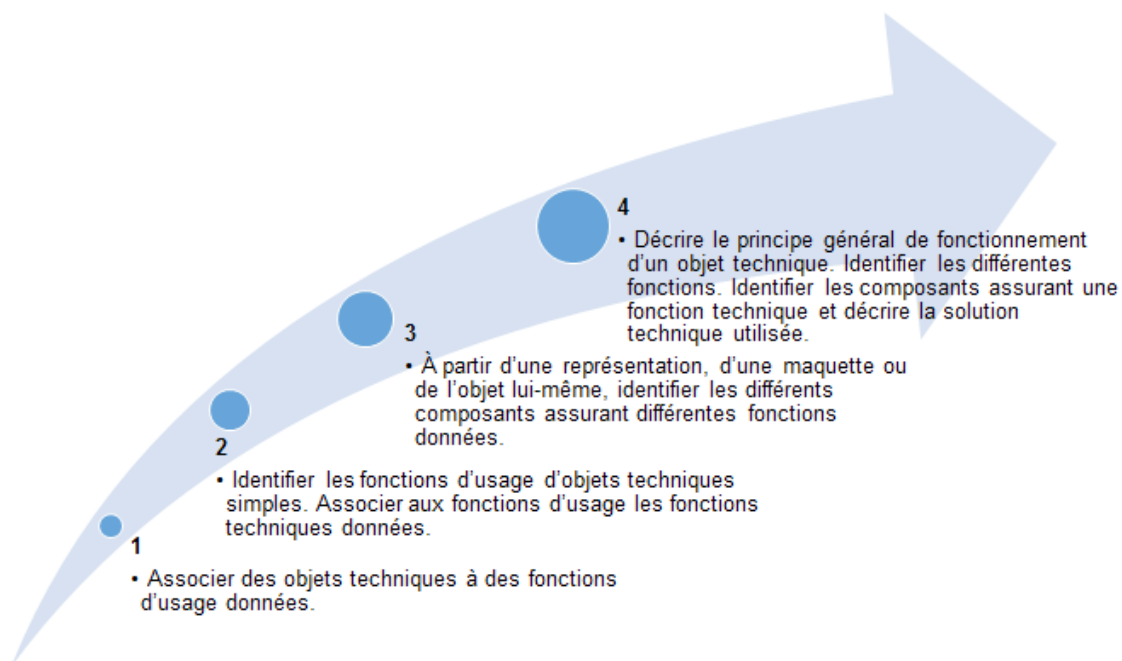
4

• Décrire le principe général de fonctionnement d'un objet technique. Identifier les différentes fonctions. Identifier les composants assurant une fonction technique et décrire la solution technique utilisée.

3

• À partir d'une représentation, d'une maquette ou de l'objet lui-même, identifier les différents composants assurant différentes fonctions données.

2

• Identifier les fonctions d'usage d'objets techniques simples. Associer aux fonctions d'usage les fonctions techniques données.

1

• Associer des objets techniques à des fonctions d'usage données.